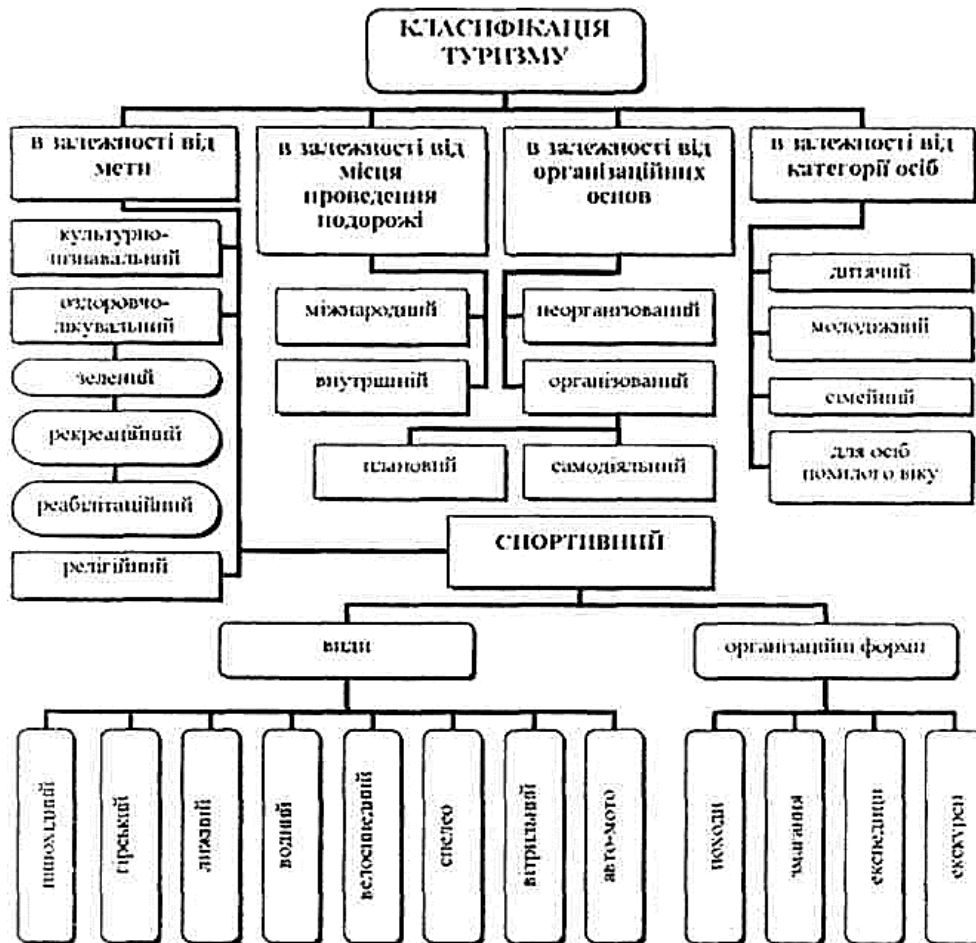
КЛАСИФІКАЦІЯ ТУРИЗМУ

в залежності від мети

в залежності від місця проведення подорожі

в залежності від організаційних основ

в залежності від категорії осіб

культурно-пізнавальний

оздоровчо-лікувальний

зелений

рекреаційний

реабілітаційний

релігійний

міжнародний

внутрішній

неорганізований

організований

плановий

самодіяльний

дитячий

молодіжний

сімейний

для осіб похилого віку

СПОРТИВНИЙ

види

організаційні форми

пішохідний

гірський

лижний

водний

велосипедний

спелео

вітрильний

авто-мото

походи

змагання

експедиції

екскурсії